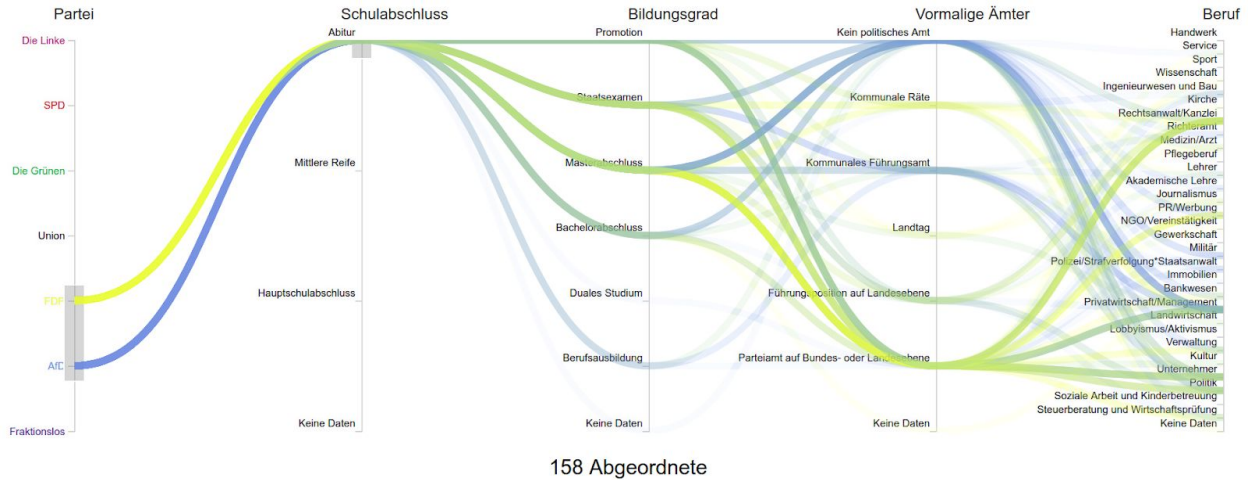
Partei

Die Linke
SPD
Die Grünen
Union
FDP
AfD
Fraktionslos

Schulabschluss

Abitur
Mittlere Reife
Hauptschulabschluss
Keine Daten

Bildungsgrad

Promotion
Staatsexamen
Masterabschluss
Bachelorabschluss
Duales Studium
Berufsausbildung
Keine Daten

Vormalige Ämter

Kein politisches Amt
Kommunale Räte
Kommunales Führungsamt
Landtag
Führungsposition auf Landesebene
Parteiamt auf Bundes- oder Landesebene
Keine Daten

Beruf

Handwerk
Service
Sport
Wissenschaft
Ingenieurwesen und Bau
Kirche
Rechtsanwalt/Kanzlei
Richteramt
Medizin/Arzt
Pflegeberuf
Lehrer
Akademische Lehre
Journalismus
PR/Werbung
NGO/Vereinstätigkeit
Gewerkschaft
Militär
Polizei/Strafverfolgung*Staatsanwalt
Immobilien
Bankwesen
Privatwirtschaft/Management
Landwirtschaft
Lobbyismus/Aktivismus
Verwaltung
Kultur
Unternehmer
Politik
Soziale Arbeit und Kinderbetreuung
Steuerberatung und Wirtschaftsprüfung
Keine Daten

158 Abgeordnete